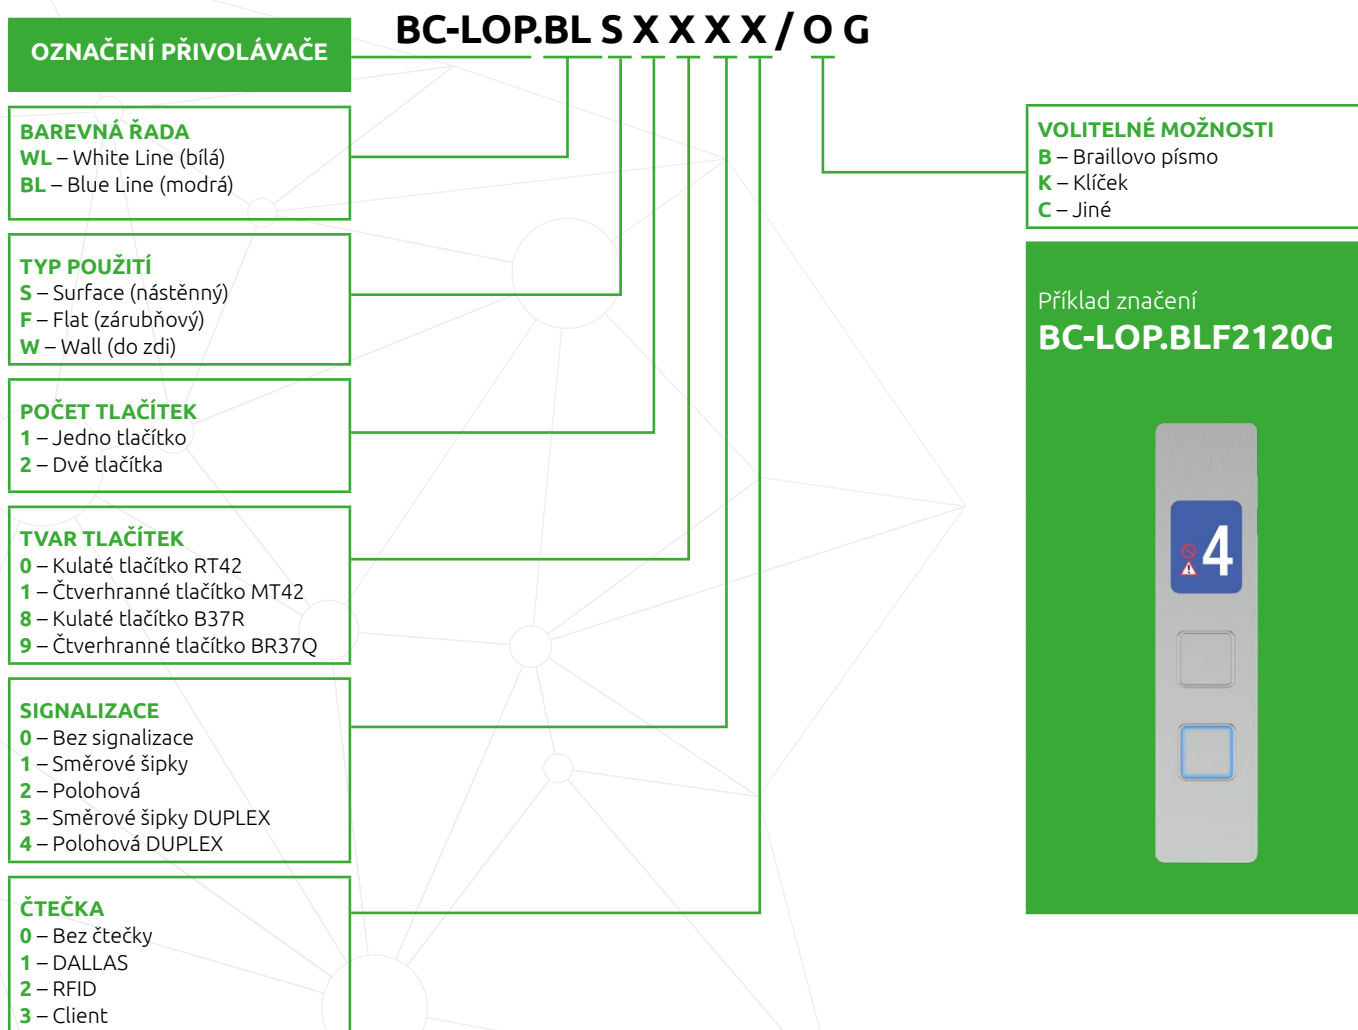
OZNAČENÍ PŘIVOLÁVAČE

BC-LOP.BL S X X X X / O G

BAREVNÁ ŘADA
WL – White Line (bílá)
BL – Blue Line (modrá)

TYP POUŽITÍ
S – Surface (nástěnný)
F – Flat (zárubňový)
W – Wall (do zdi)

POČET TLAČÍTEK
1 – Jedno tlačítko
2 – Dvě tlačítka

TVAR TLAČÍTEK
0 – Kulaté tlačítko RT42
1 – Čtverhranné tlačítko MT42
8 – Kulaté tlačítko B37R
9 – Čtverhranné tlačítko BR37Q

SIGNALIZACE
0 – Bez signalizace
1 – Směrové šipky
2 – Polohová
3 – Směrové šipky DUPLEX
4 – Polohová DUPLEX

ČTEČKA
0 – Bez čtečky
1 – DALLAS
2 – RFID
3 – Client

VOLITELNÉ MOŽNOSTI
B – Braillovo písmo
K – Klíček
C – Jiné

Příklad značení
BC-LOP.BLF2120G

4